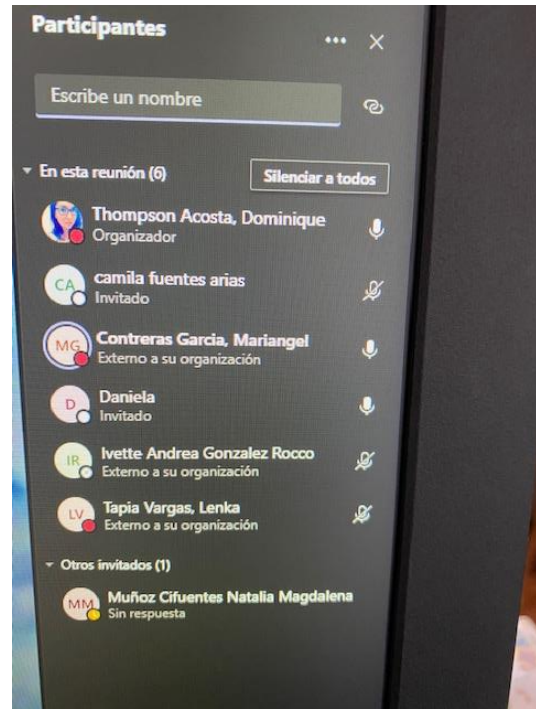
Participantes

Escribe un nombre

En esta reunión (6)

Silenciar a todos

Thompson Acosta, Dominique
Organizador

CA camila fuentes arias
Invitado

MG Contreras Garcia, Mariangel
Externo a su organización

D Daniela
Invitado

IR Ivette Andrea Gonzalez Rocco
Externo a su organización

LV Tapia Vargas, Lenka
Externo a su organización

Otros invitados (1)

MM Muñoz Cifuentes Natalia Magdalena
Sin respuesta